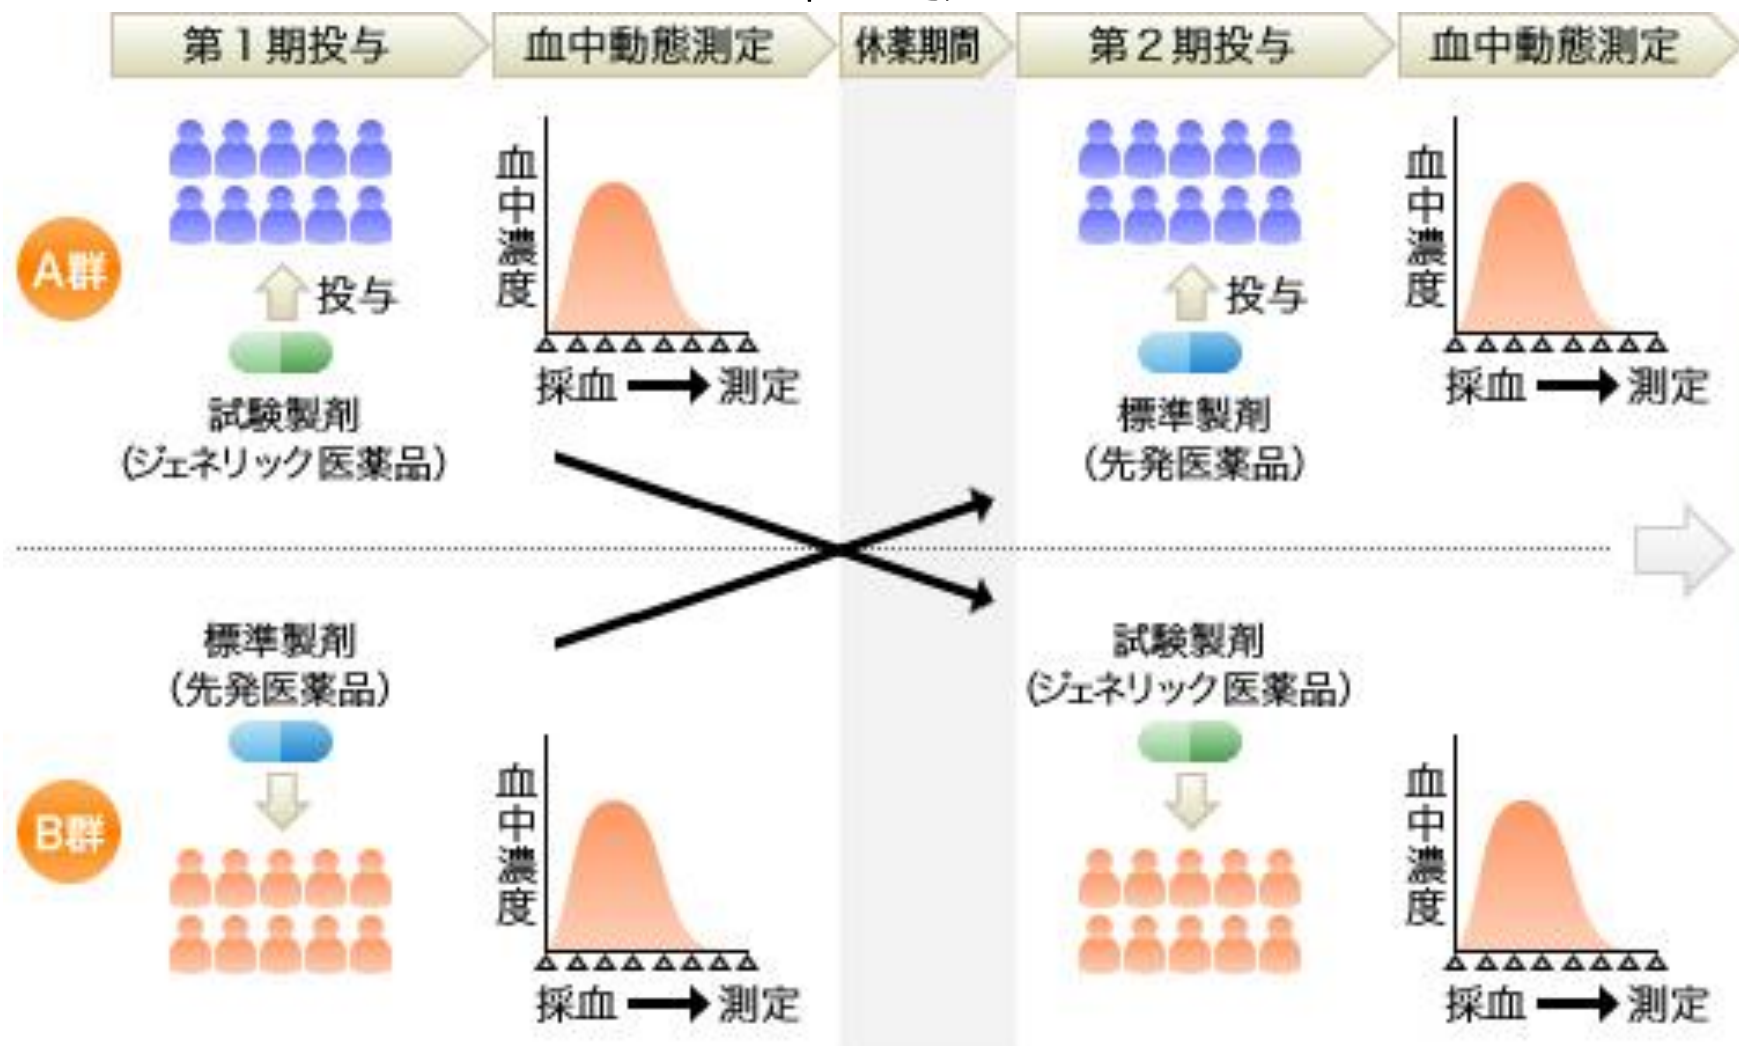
第１期投与　血中動態測定　休薬期間　第２期投与　血中動態測定

A群

投与

試験製剤
(ジェネリック医薬品)

血中濃度

採血 → 測定

投与

標準製剤
(先発医薬品)

血中濃度

採血 → 測定

B群

標準製剤
(先発医薬品)

血中濃度

採血 → 測定

試験製剤
(ジェネリック医薬品)

血中濃度

採血 → 測定